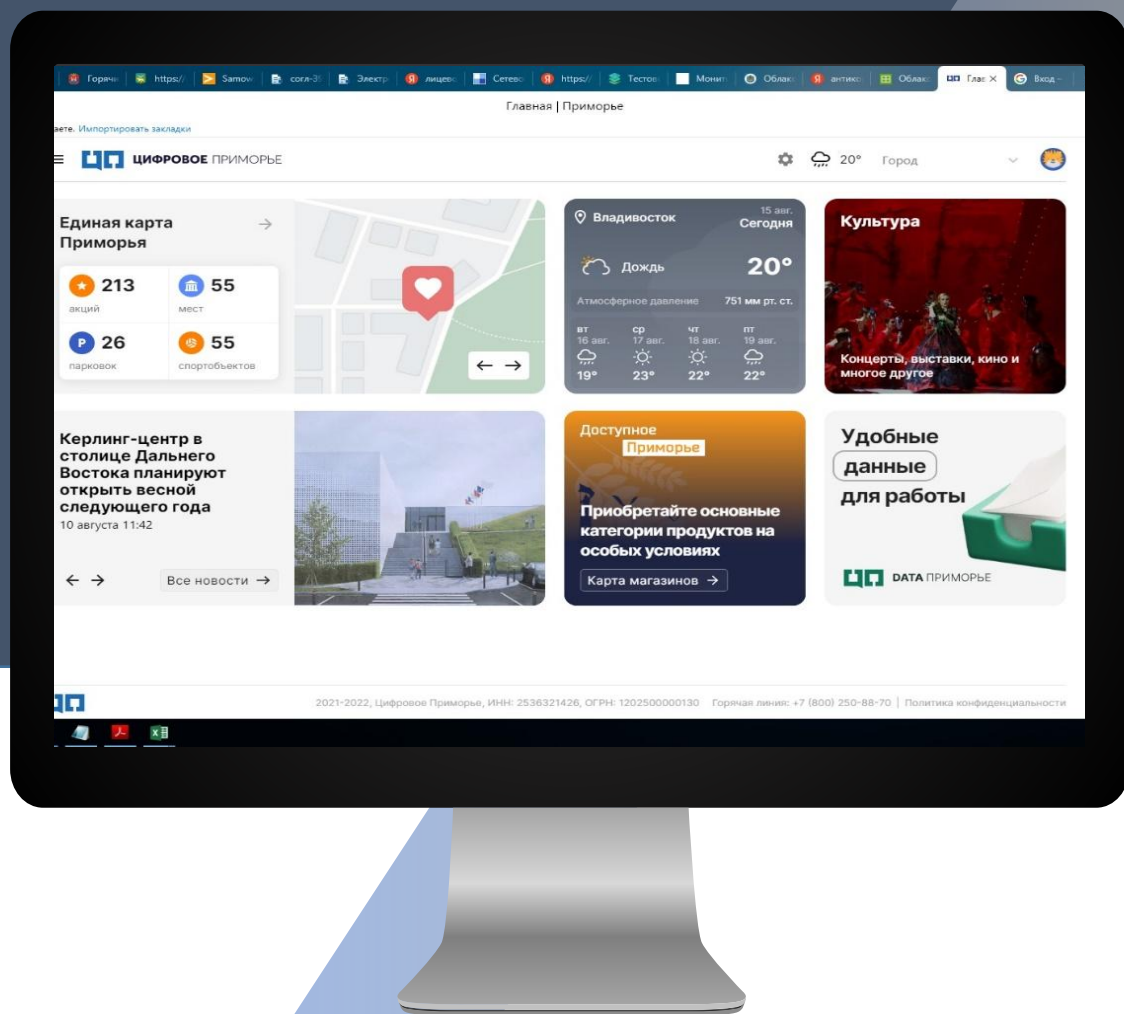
Горячи | https:// | Samow | согл-3! | Электр | лицевс | Сетевс | https:// | Тестов | Монит | Облак | антико | Облак | Глав × | Вход -

Главная | Примoрье

аете. Импортировать закладки

ЦИФРОВОЕ ПРИМОРЬЕ

20° Город

Единая карта Приморья →

213 акций

55 мест

26 парковок

55 спортобъектов

← →

Владивосток

15 авг. Сегодня

Дождь 20°

Атмосферное давление 751 мм рт. ст.

| вт 16 авг. | ср 17 авг. | чт 18 авг. | пт 19 авг. |
|---|---|---|---|
| 19° | 23° | 22° | 22° |

Культура

Концерты, выставки, кино и многое другое

Керлинг-центр в столице Дальнего Востока планируют открыть весной следующего года

10 августа 11:42

← →

Все новости →

Доступное Приморье

Приобретайте основные категории продуктов на особых условиях

Карта магазинов →

Удобные данные для работы

DATA ПРИМОРЬЕ

2021-2022, Цифровое Приморье, ИНН: 2536321426, ОГРН: 1202500000130 Горячая линия: +7 (800) 250-88-70 | Политика конфиденциальности